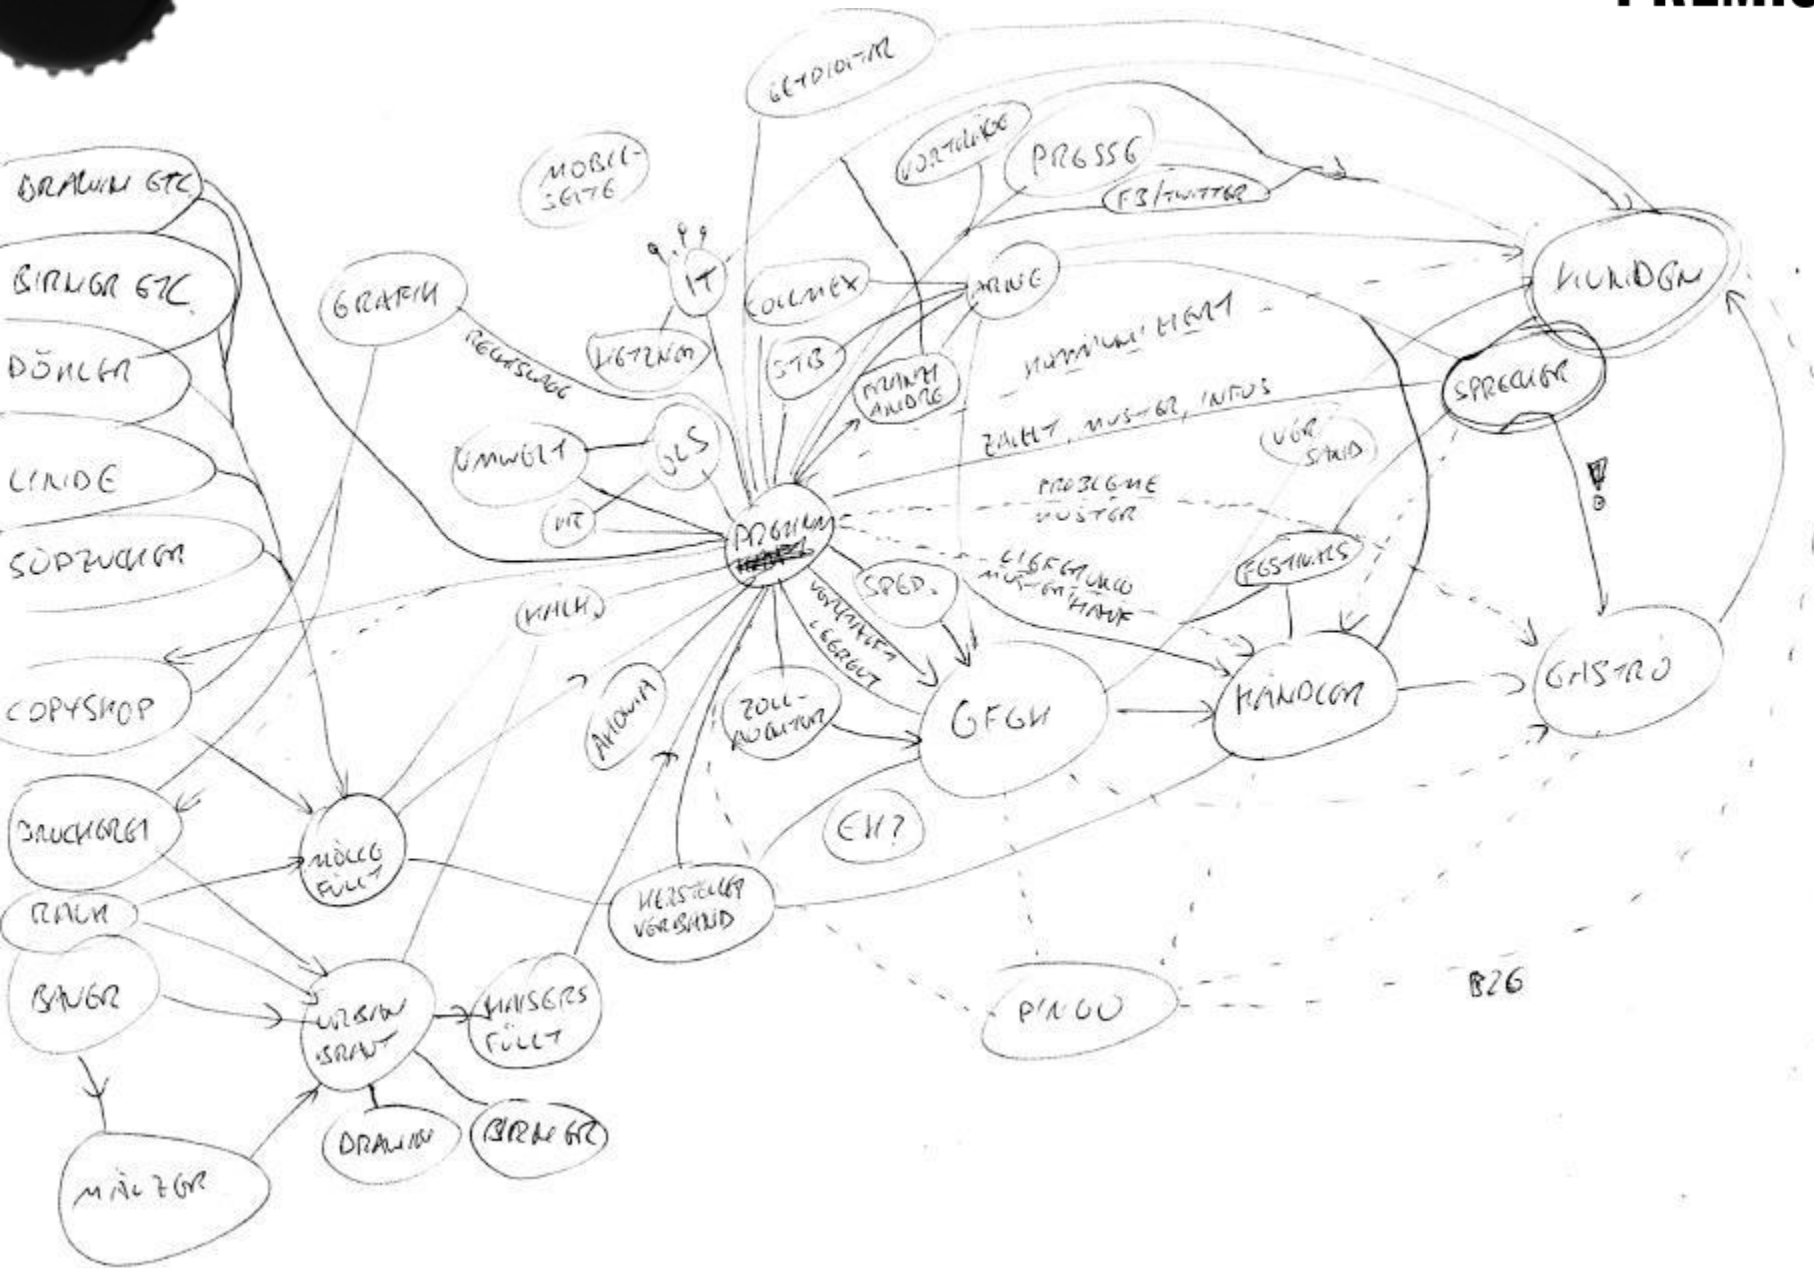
PREMI

GETDIGITER

MOBIL-SEITE

VORTRÄGE

PRESSE

FB/TWITTER

DRAUN ETC

BIRNER ETC

GRAFIK

IT

COLLMEX

MAILE

KUNDEN

DÖHLER

RECHTSLAGE

LIZENZEN

STB

MARKT ANDRE

MOTIVIERT MIETT

SPRECHER

LINDE

UMWELT

ULS

ZAHLT, MUSTER, INFOS

VOR STAND

PROBLEME MUSTER

SÜDZUCKER

VIT

PREMIUM

LIEFERUNG MUSTER/KAUF

FESTIVALS

SPED.

KALK

VERKAUFT LIEFERT

COPYSHOP

AROMA

ZOLL-AUFTRAG

GFGH

HÄNDLER

GASTRO

DRUCKEREI

EH?

MÖLLE FÜLLT

HERSTELLER VERBAND

KALK

BAUER

URBAN BRAUT

KAISERS FÜLLT

PINUU

B26

DRAUN

BIRNER

MÄLZER